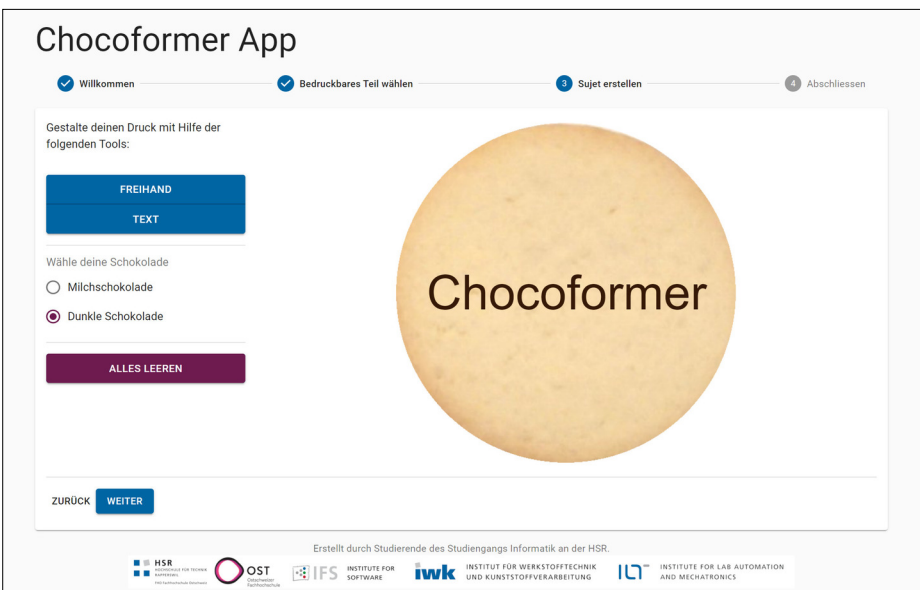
Chocoformer App

Willkommen

Bedruckbares Teil wählen

3 Sujet erstellen

4 Abschliessen

Gestalte deinen Druck mit Hilfe der folgenden Tools:

FREIHAND

TEXT

Wähle deine Schokolade

Milchschokolade

Dunkle Schokolade

ALLES LEEREN

Chocoformer

ZURÜCK

WEITER

Erstellt durch Studierende des Studiengangs Informatik an der HSR.

HSR HOCHSCHULE FÜR TECHNIK RAPPERSWIL

OST Ostschweizer Fachhochschule

IFS INSTITUTE FOR SOFTWARE

iwk INSTITUT FÜR WERKSTOFFTECHNIK UND KUNSTSTOFFVERARBEITUNG

ILT INSTITUTE FOR LAB AUTOMATION AND MECHATRONICS